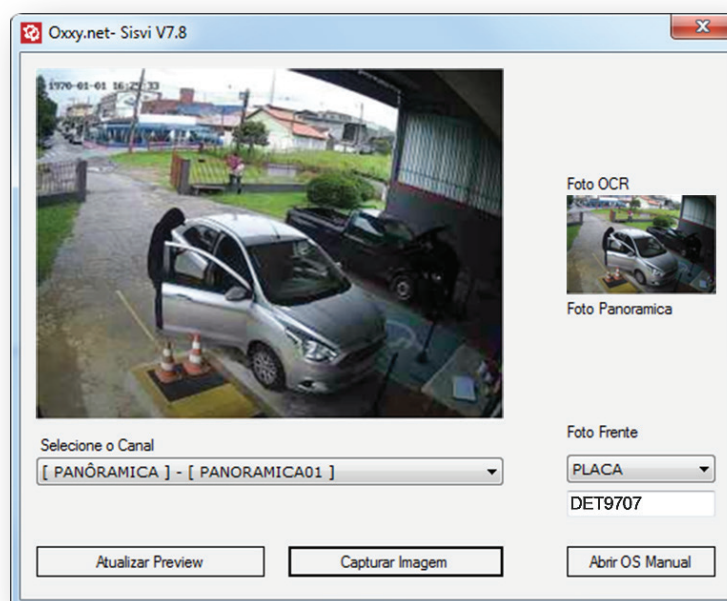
Oxxy.net- Sisvi V7.8

1970-01-01 16:2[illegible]

Foto OCR

Foto Panoramica

Selecione o Canal

[ PANÔRAMICA ] - [ PANORAMICA01 ]

Foto Frente

PLACA

DET9707

Atualizar Preview

Capturar Imagem

Abrir OS Manual